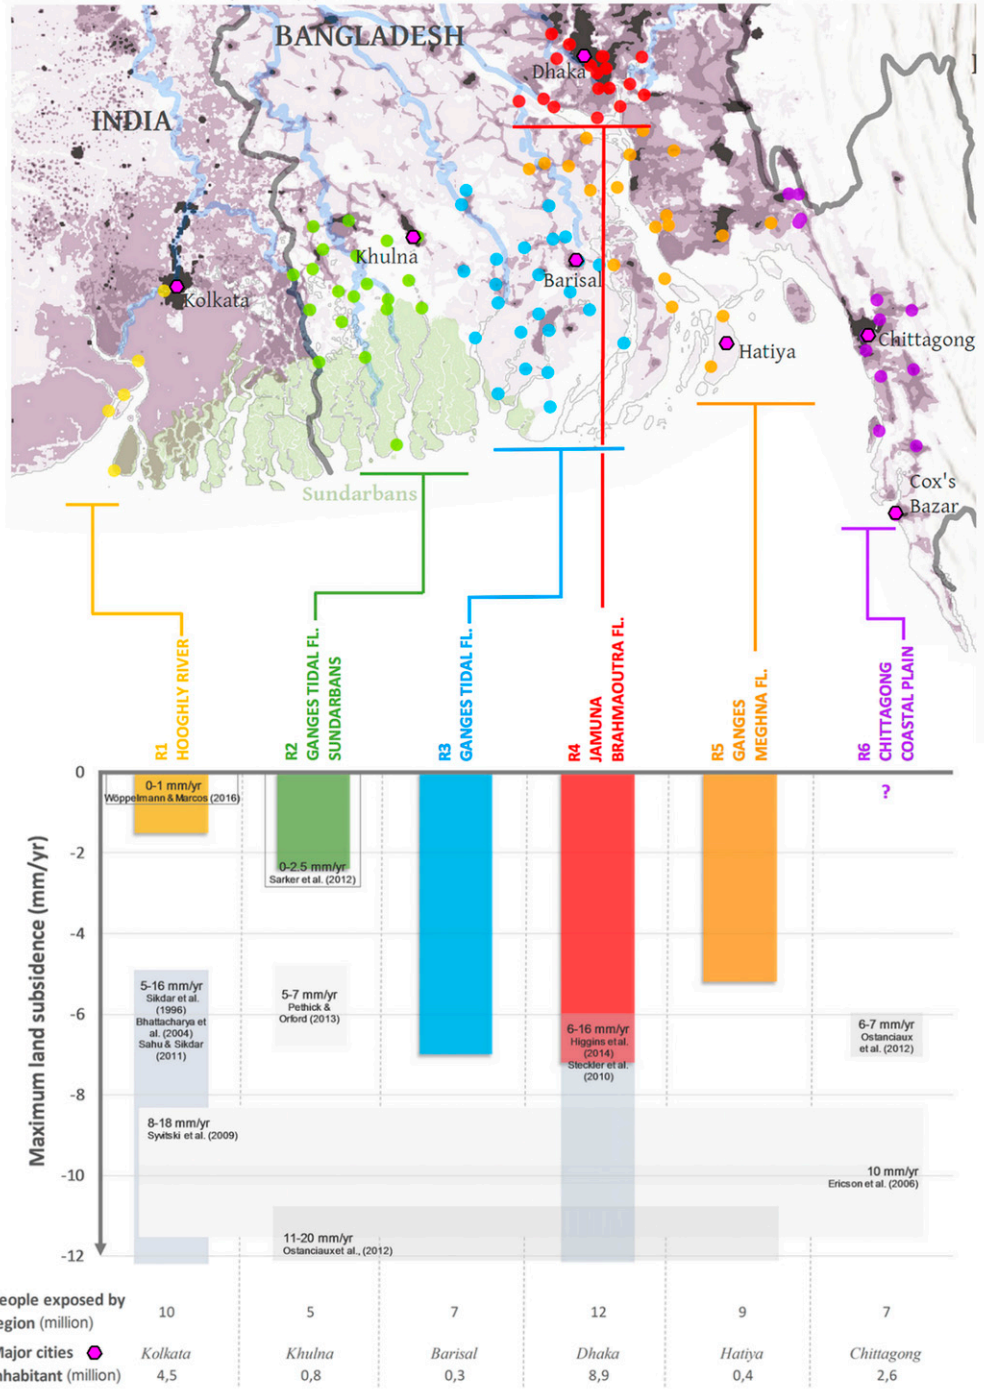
BANGLADESH
INDIA
Dhaka
Khulna
Kolkata
Barisal
Hatiya
Chittagong
Cox's Bazar
Sundarbans

R1 HOOGHLY RIVER
R2 GANGES TIDAL FL. SUNDARBANS
R3 GANGES TIDAL FL.
R4 JAMUNA BRAHMAOUTRA FL.
R5 GANGES MEGHNA FL.
R6 CHITTAGONG COASTAL PLAIN

Maximum land subsidence (mm/yr)
0
-2
-4
-6
-8
-10
-12

0-1 mm/yr
Wöppelmann & Marcos (2016)
0-2.5 mm/yr
Sarker et al. (2012)
?
5-16 mm/yr
Sikdar et al. (1996)
Bhattacharya et al. (2004)
Sahu & Sikdar (2011)
5-7 mm/yr
Pethick & Orford (2013)
6-16 mm/yr
Higgins et al. (2014)
Steckler et al. (2010)
6-7 mm/yr
Ostanciaux et al. (2012)
8-18 mm/yr
Syvitski et al. (2009)
10 mm/yr
Ericson et al. (2006)
11-20 mm/yr
Ostanciauxet al., (2012)

| eople exposed by egion (million) | 10 | 5 | 7 | 12 | 9 | 7 |
|---|---|---|---|---|---|---|
| Major cities | Kolkata | Khulna | Barisal | Dhaka | Hatiya | Chittagong |
| habitant (million) | 4,5 | 0,8 | 0,3 | 8,9 | 0,4 | 2,6 |